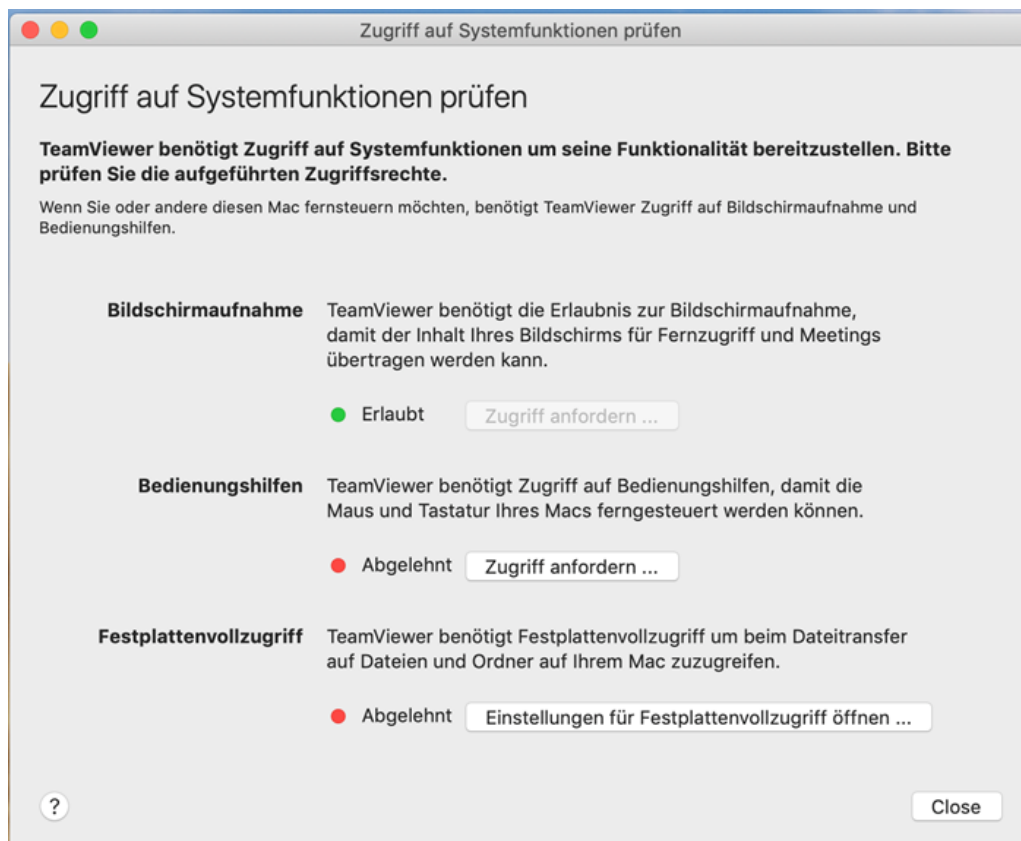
Zugriff auf Systemfunktionen prüfen

Zugriff auf Systemfunktionen prüfen

**TeamViewer benötigt Zugriff auf Systemfunktionen um seine Funktionalität bereitzustellen. Bitte prüfen Sie die aufgeführten Zugriffsrechte.**

Wenn Sie oder andere diesen Mac fernsteuern möchten, benötigt TeamViewer Zugriff auf Bildschirmaufnahme und Bedienungshilfen.

**Bildschirmaufnahme** TeamViewer benötigt die Erlaubnis zur Bildschirmaufnahme, damit der Inhalt Ihres Bildschirms für Fernzugriff und Meetings übertragen werden kann.

Erlaubt Zugriff anfordern ...

**Bedienungshilfen** TeamViewer benötigt Zugriff auf Bedienungshilfen, damit die Maus und Tastatur Ihres Macs ferngesteuert werden können.

Abgelehnt Zugriff anfordern ...

**Festplattenvollzugriff** TeamViewer benötigt Festplattenvollzugriff um beim Dateitransfer auf Dateien und Ordner auf Ihrem Mac zuzugreifen.

Abgelehnt Einstellungen für Festplattenvollzugriff öffnen ...

?

Close